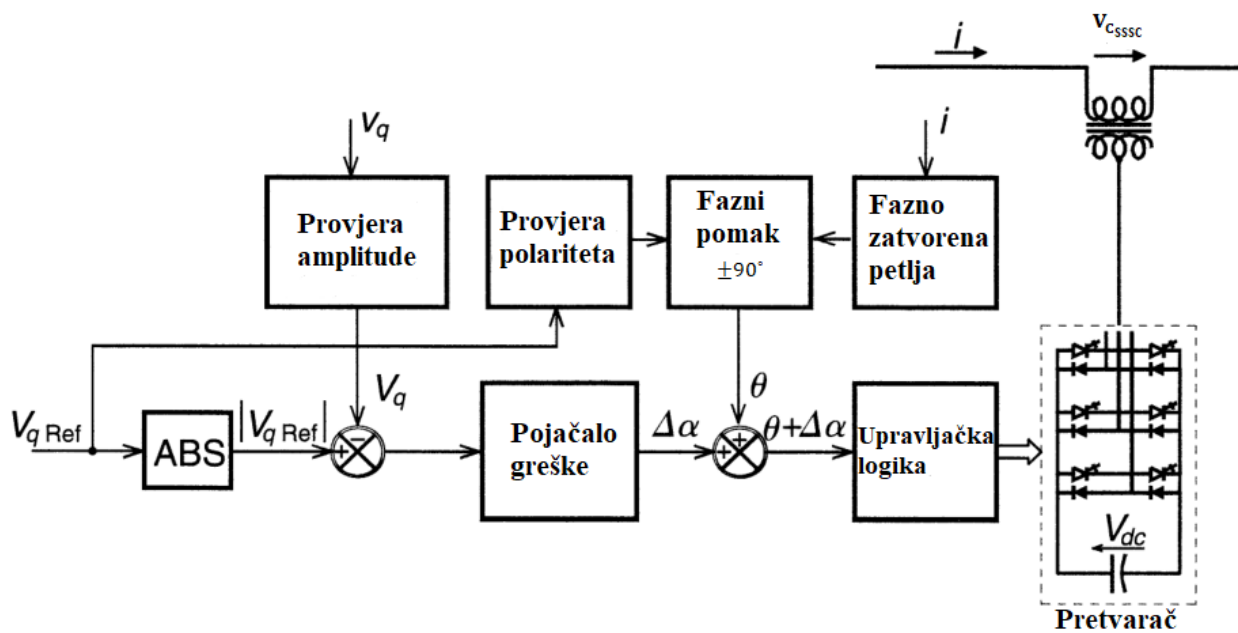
$i$

$v_{c_{SSSC}}$

$v_q$

$i$

Provjera amplitude

Provjera polariteta

Fazni pomak $\pm 90^\circ$

Fazno zatvorena petlja

$V_q$

$\theta$

$V_{q\text{ Ref}}$

ABS

$|V_{q\text{ Ref}}|$

+

−

Pojačalo greške

$\Delta\alpha$

+

+

$\theta+\Delta\alpha$

Upravljačka logika

$V_{dc}$

Pretvarač